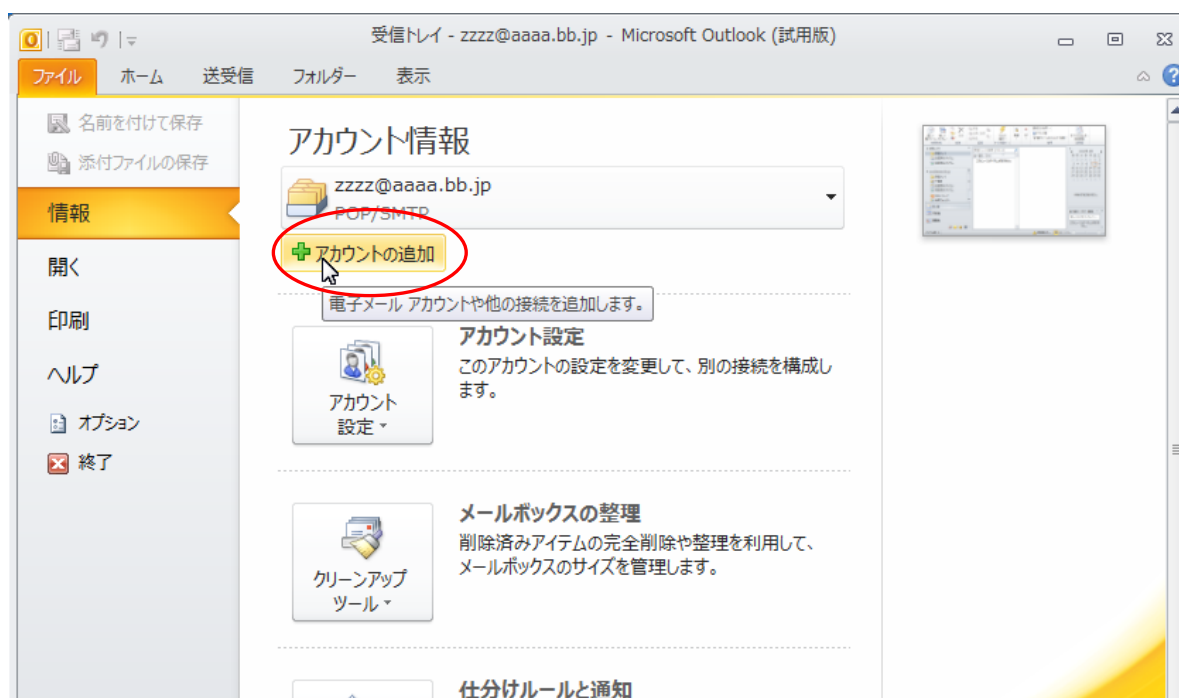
受信トレイ - zzzz@aaaa.bb.jp - Microsoft Outlook (試用版)

ファイル
ホーム
送受信
フォルダー
表示

名前を付けて保存
添付ファイルの保存
情報
開く
印刷
ヘルプ
オプション
終了

アカウント情報

zzzz@aaaa.bb.jp
POP/SMTP

アカウントの追加

電子メール アカウントや他の接続を追加します。

アカウント設定
アカウント設定
このアカウントの設定を変更して、別の接続を構成します。

クリーンアップ ツール
メールボックスの整理
削除済みアイテムの完全削除や整理を利用して、メールボックスのサイズを管理します。

仕分けルールと通知